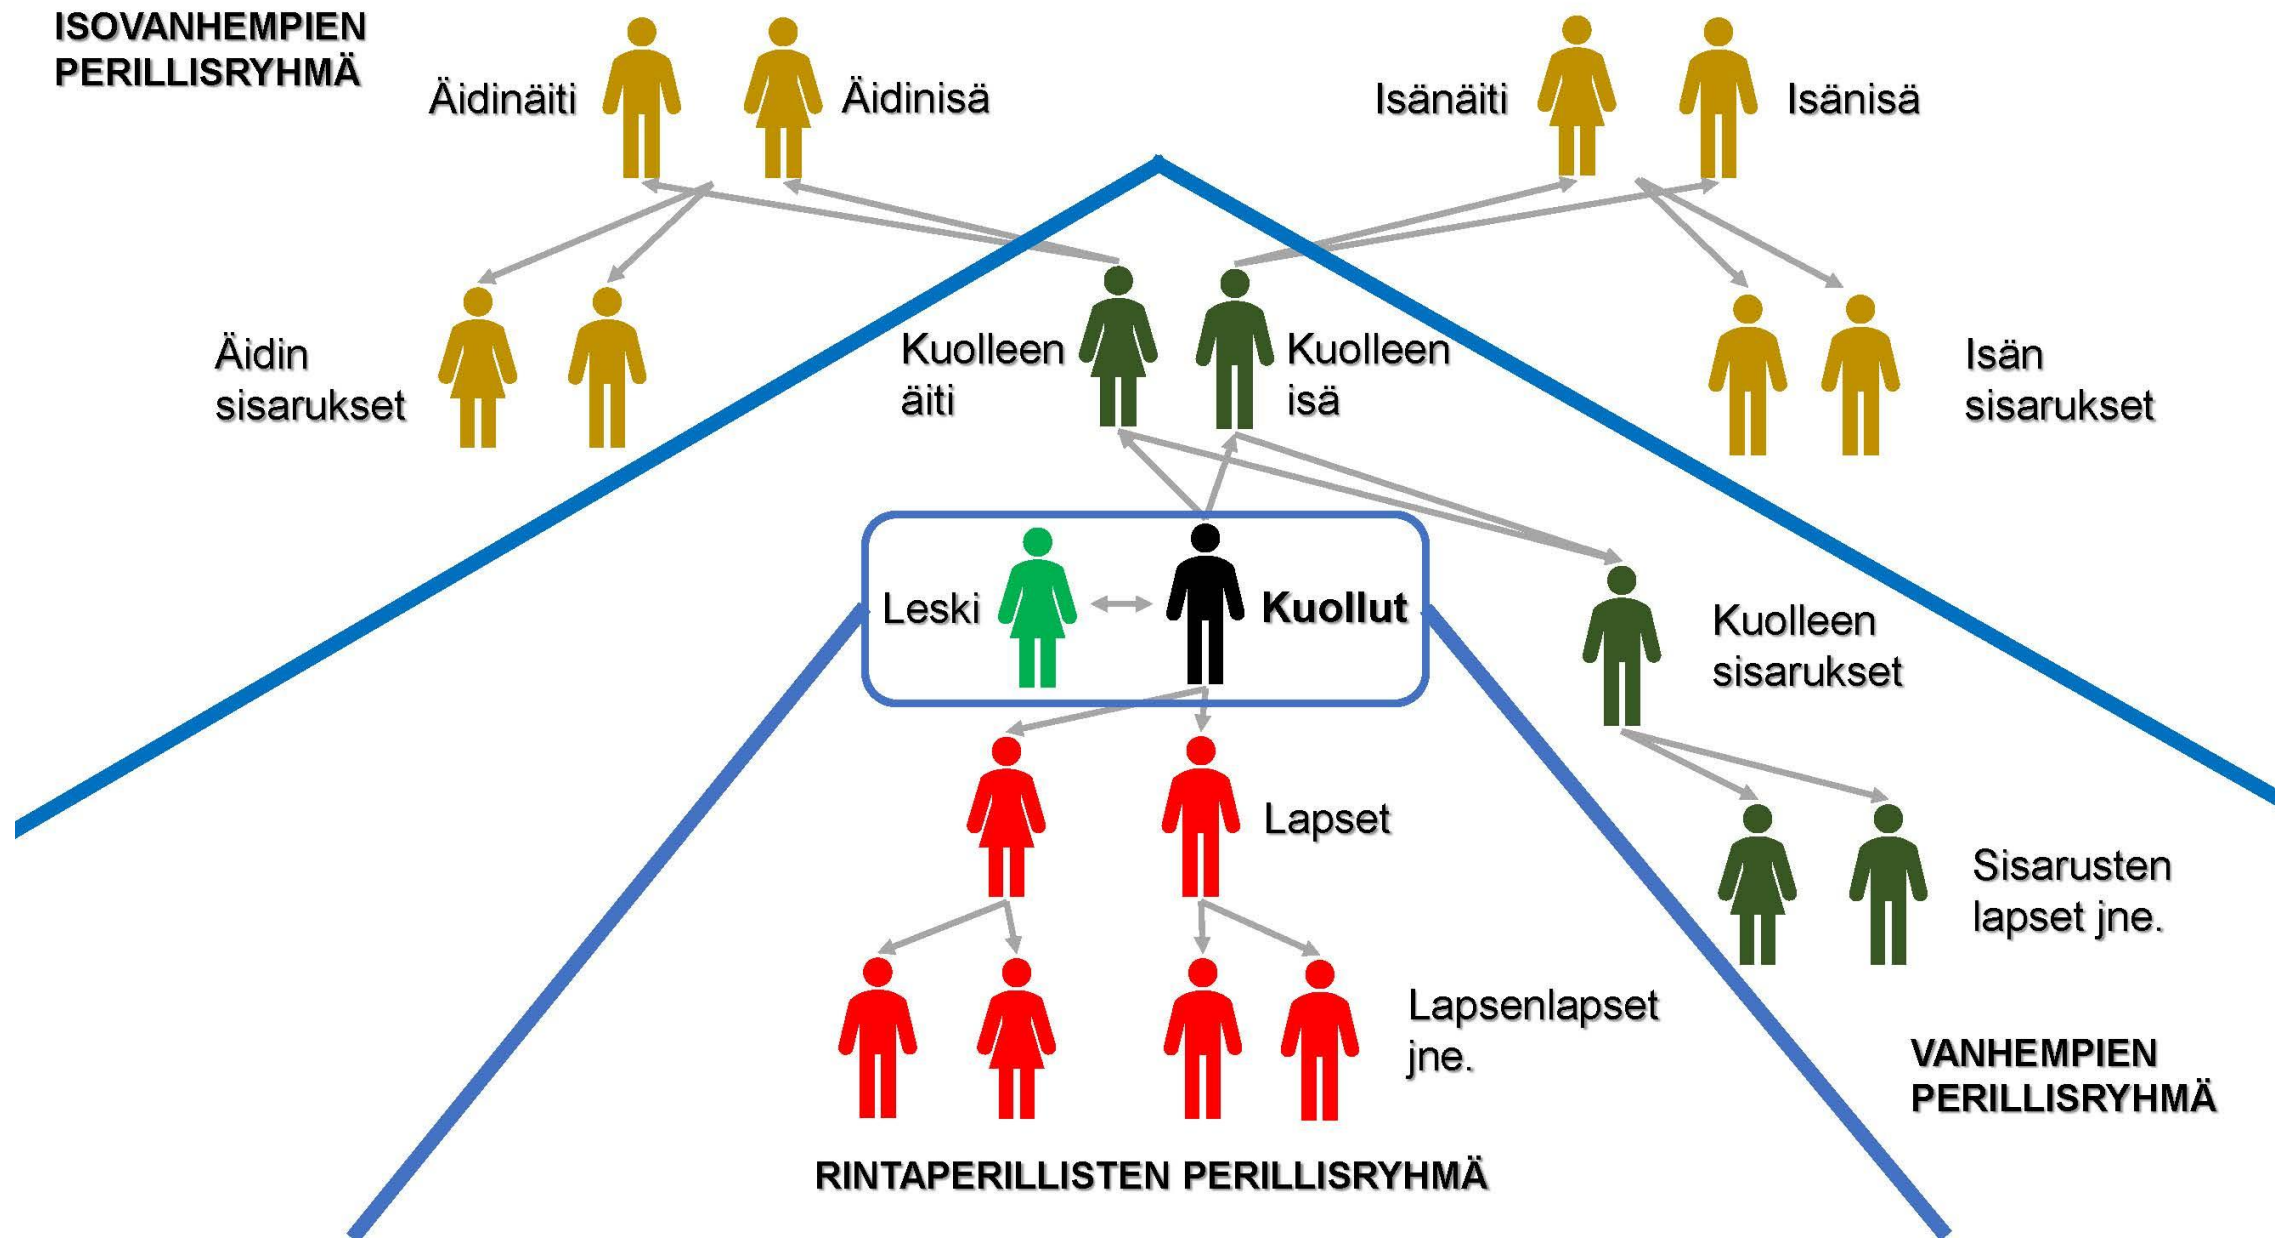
ISOVANHEMPIEN PERILLISRYHMÄ

Äidinäiti

Äidinisä

Isänäiti

Isänisä

Äidin sisarukset

Kuolleen äiti

Kuolleen isä

Isän sisarukset

Leski

Kuollut

Kuolleen sisarukset

Lapset

Sisarusten lapset jne.

Lapsenlapset jne.

VANHEMPIEN PERILLISRYHMÄ

RINTAPERILLISTEN PERILLISRYHMÄ